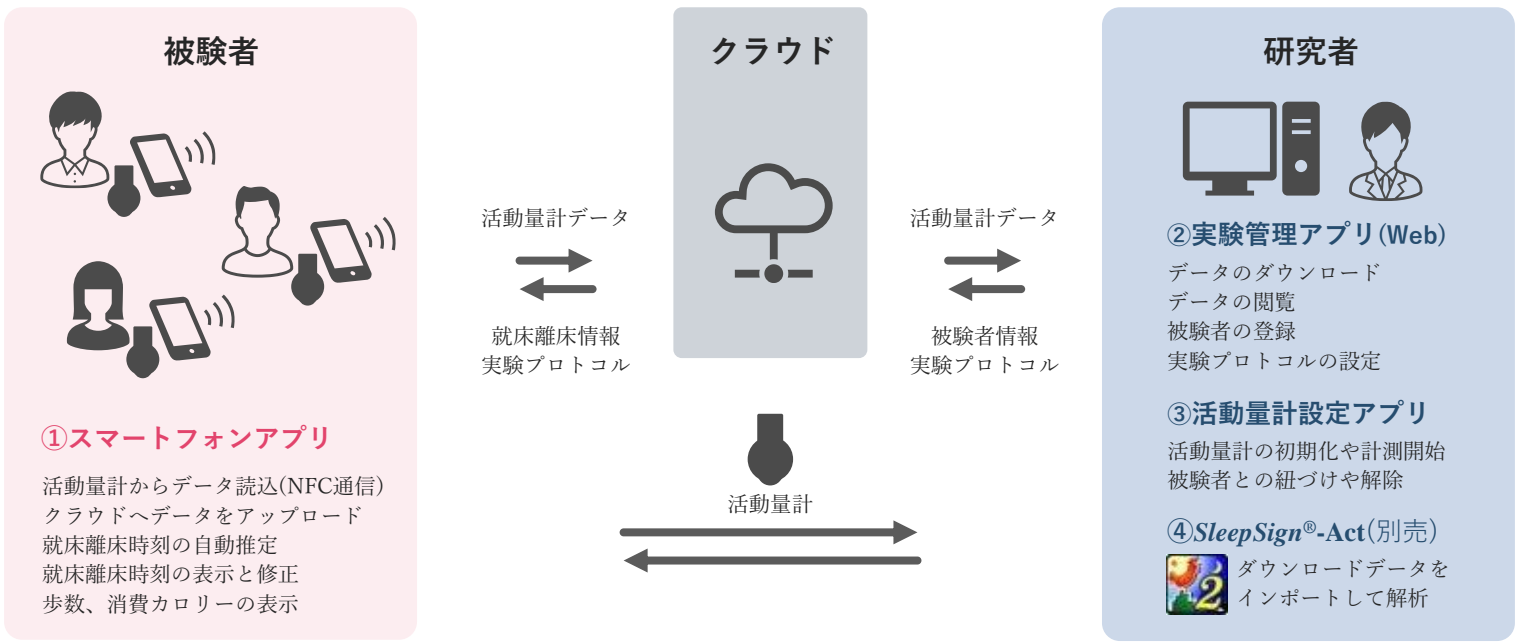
被験者

①スマートフォンアプリ

活動量計からデータ読込(NFC通信)
クラウドへデータをアップロード
就床離床時刻の自動推定
就床離床時刻の表示と修正
歩数、消費カロリーの表示

クラウド

活動量計データ

就床離床情報
実験プロトコル

活動量計データ

被験者情報
実験プロトコル

活動量計

研究者

②実験管理アプリ(Web)

データのダウンロード
データの閲覧
被験者の登録
実験プロトコルの設定

③活動量計設定アプリ

活動量計の初期化や計測開始
被験者との紐づけや解除

④SleepSign®-Act(別売)

ダウンロードデータを
インポートして解析